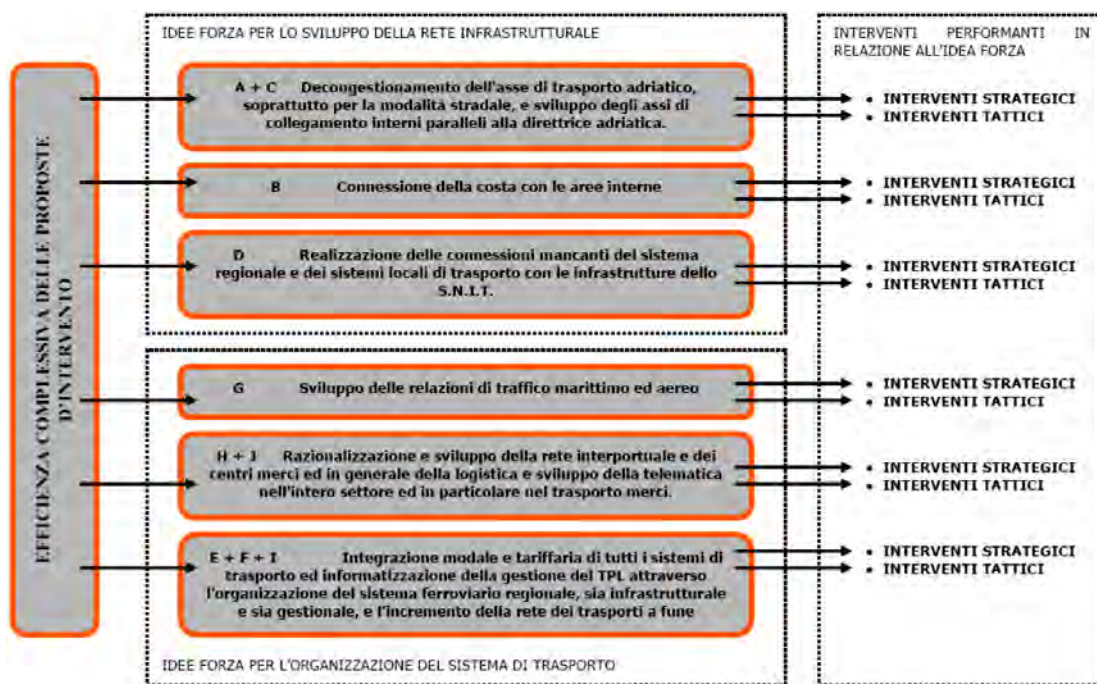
EFFICIENZA COMPLESSIVA DELLE PROPOSTE D'INTERVENTO

IDEE FORZA PER LO SVILUPPO DELLA RETE INFRASTRUTTURALE

A + C Decongestionamento dell'asse di trasporto adriatico, soprattutto per la modalità stradale, e sviluppo degli assi di collegamento interni paralleli alla direttrice adriatica.

B Connessione della costa con le aree interne

D Realizzazione delle connessioni mancanti del sistema regionale e dei sistemi locali di trasporto con le infrastrutture dello S.N.I.T.

G Sviluppo delle relazioni di traffico marittimo ed aereo

H + J Razionalizzazione e sviluppo della rete interportuale e dei centri merci ed in generale della logistica e sviluppo della telematica nell'intero settore ed in particolare nel trasporto merci.

E + F + I Integrazione modale e tariffaria di tutti i sistemi di trasporto ed informatizzazione della gestione del TPL attraverso l'organizzazione del sistema ferroviario regionale, sia infrastrutturale e sia gestionale, e l'incremento della rete dei trasporti a fune

IDEE FORZA PER L'ORGANIZZAZIONE DEL SISTEMA DI TRASPORTO

INTERVENTI PERFORMANTI IN RELAZIONE ALL'IDEA FORZA

• INTERVENTI STRATEGICI
• INTERVENTI TATTICI

• INTERVENTI STRATEGICI
• INTERVENTI TATTICI

• INTERVENTI STRATEGICI
• INTERVENTI TATTICI

• INTERVENTI STRATEGICI
• INTERVENTI TATTICI

• INTERVENTI STRATEGICI
• INTERVENTI TATTICI

• INTERVENTI STRATEGICI
• INTERVENTI TATTICI